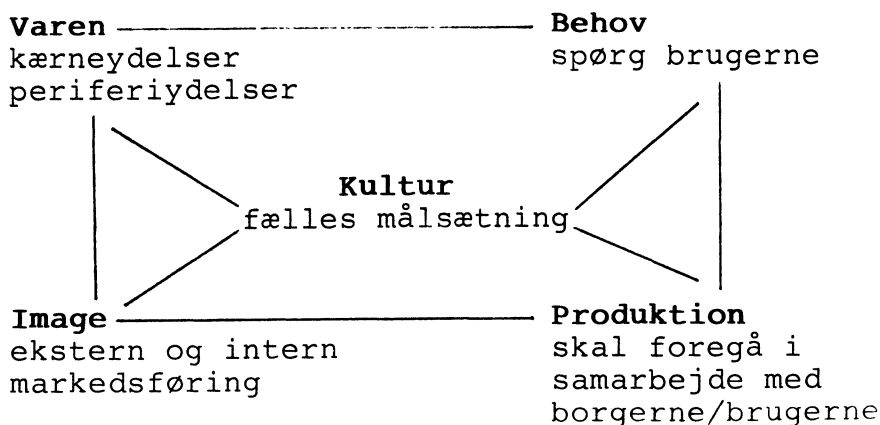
**Varen**
kærneydelser
periferiydelser

**Behov**
spørg brugerne

**Kultur**
fælles målsætning

**Image**
ekstern og intern
markedsføring

**Produktion**
skal foregå i
samarbejde med
borgerne/brugerne